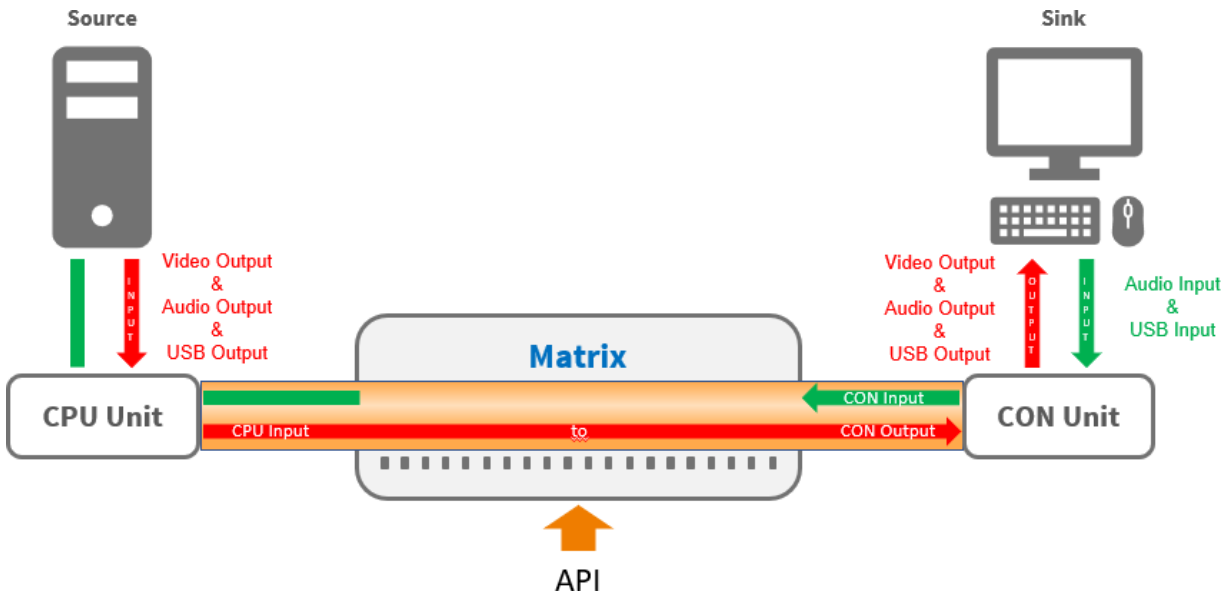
Source

Sink

INPUT

Video Output
&
Audio Output
&
USB Output

Video Output
&
Audio Output
&
USB Output

OUTPUT

INPUT

Audio Input
&
USB Input

Matrix

CPU Unit

CON Input

CON Unit

CPU Input

to

CON Output

API